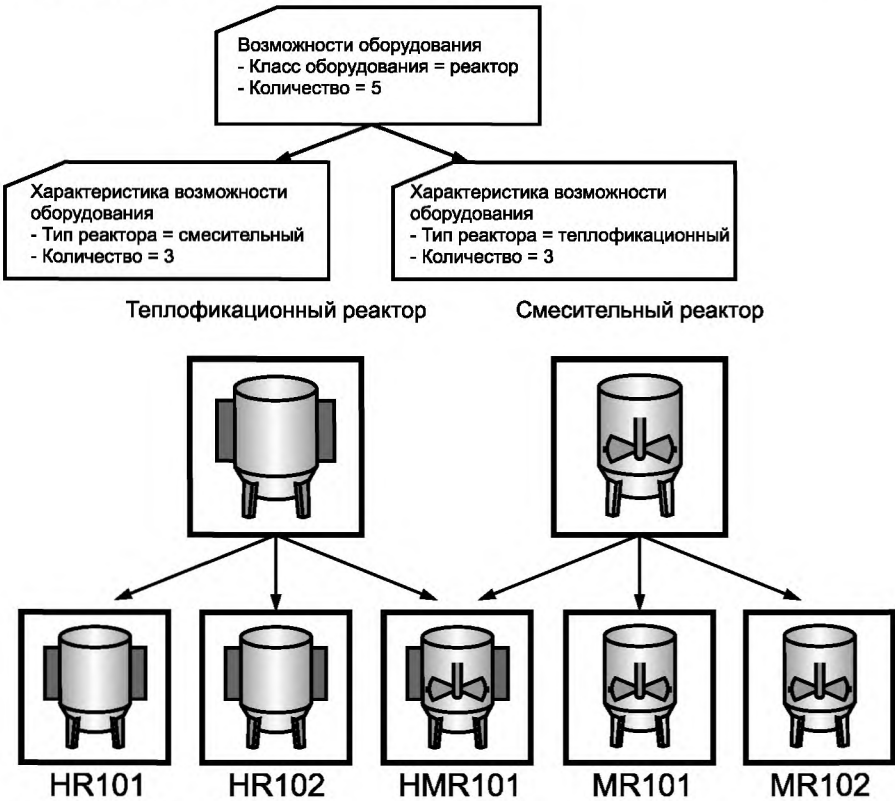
Возможности оборудования
- Класс оборудования = реактор
- Количество = 5

Характеристика возможности оборудования
- Тип реактора = смесительный
- Количество = 3

Характеристика возможности оборудования
- Тип реактора = теплофикационный
- Количество = 3

Теплофикационный реактор

Смесительный реактор

HR101

HR102

HMR101

MR101

MR102